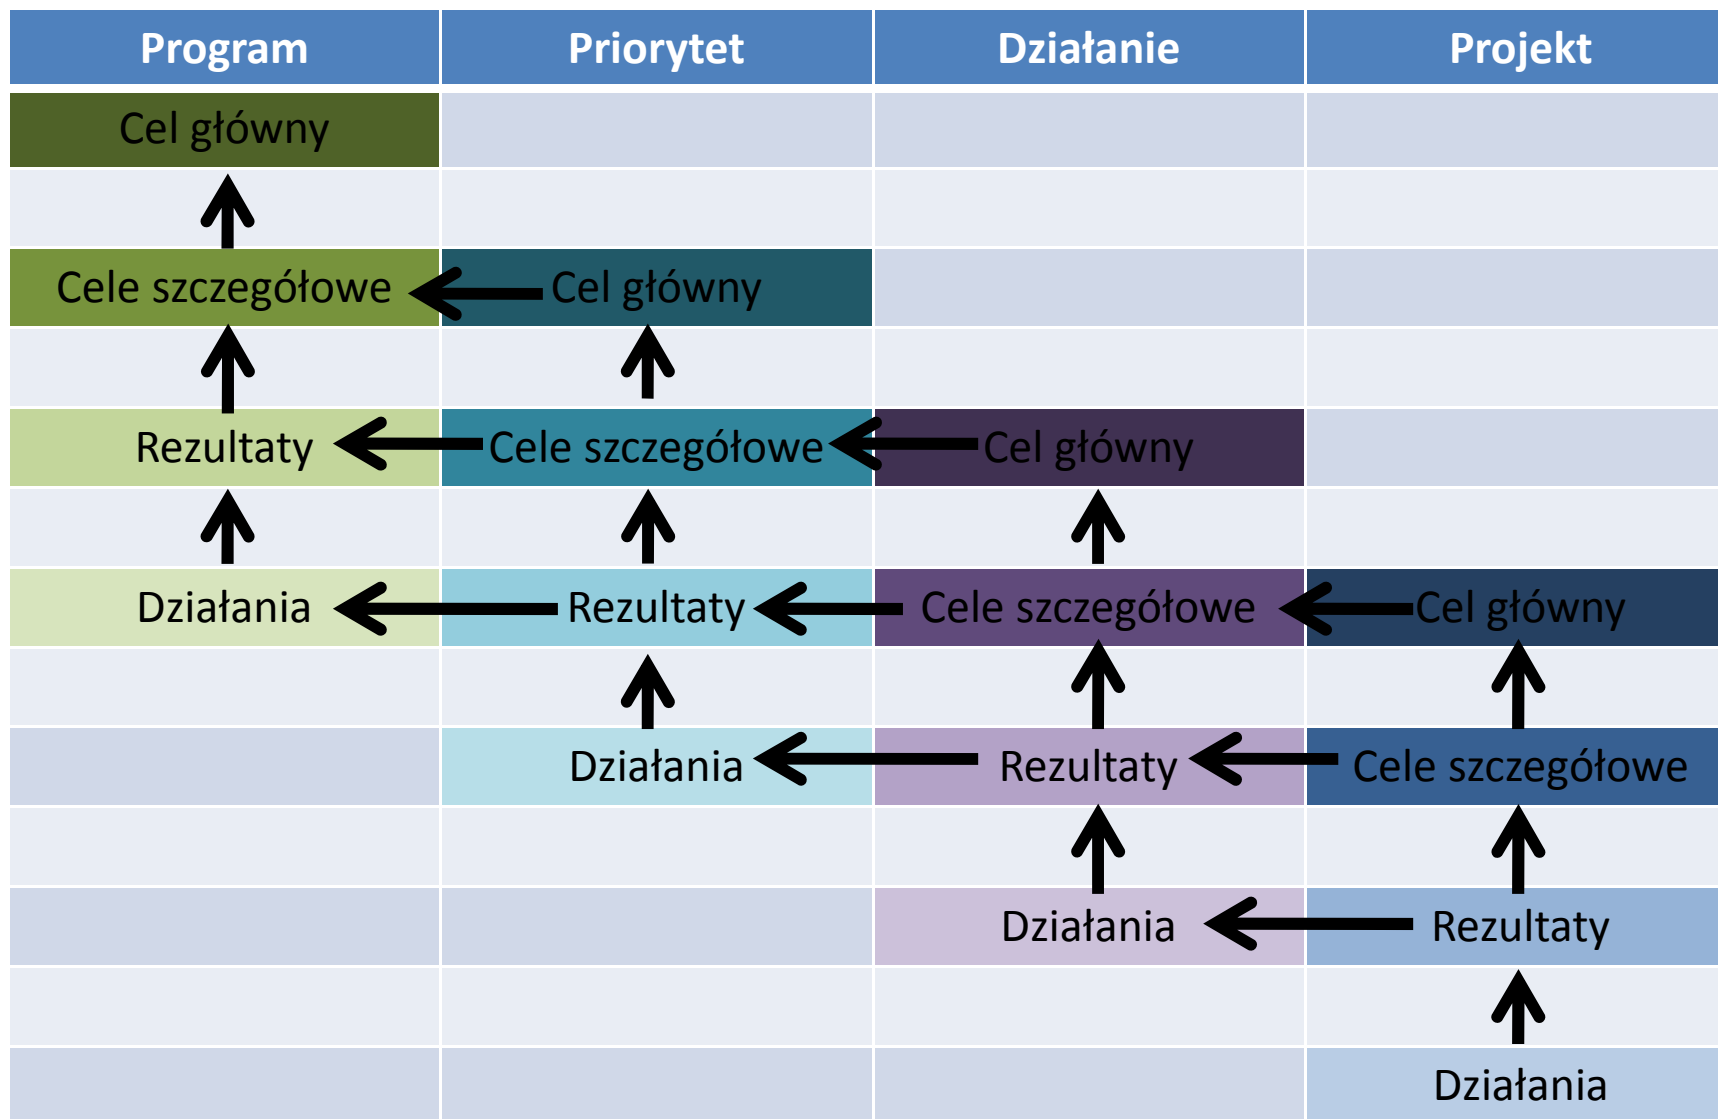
| Program | Priorytet | Działanie | Projekt |
|---|---|---|---|
| Cel główny | | | |
| | | | |
| Cele szczegółowe | Cel główny | | |
| | | | |
| Rezultaty | Cele szczegółowe | Cel główny | |
| | | | |
| Działania | Rezultaty | Cele szczegółowe | Cel główny |
| | | | |
| | Działania | Rezultaty | Cele szczegółowe |
| | | | |
| | | Działania | Rezultaty |
| | | | |
| | | | Działania |